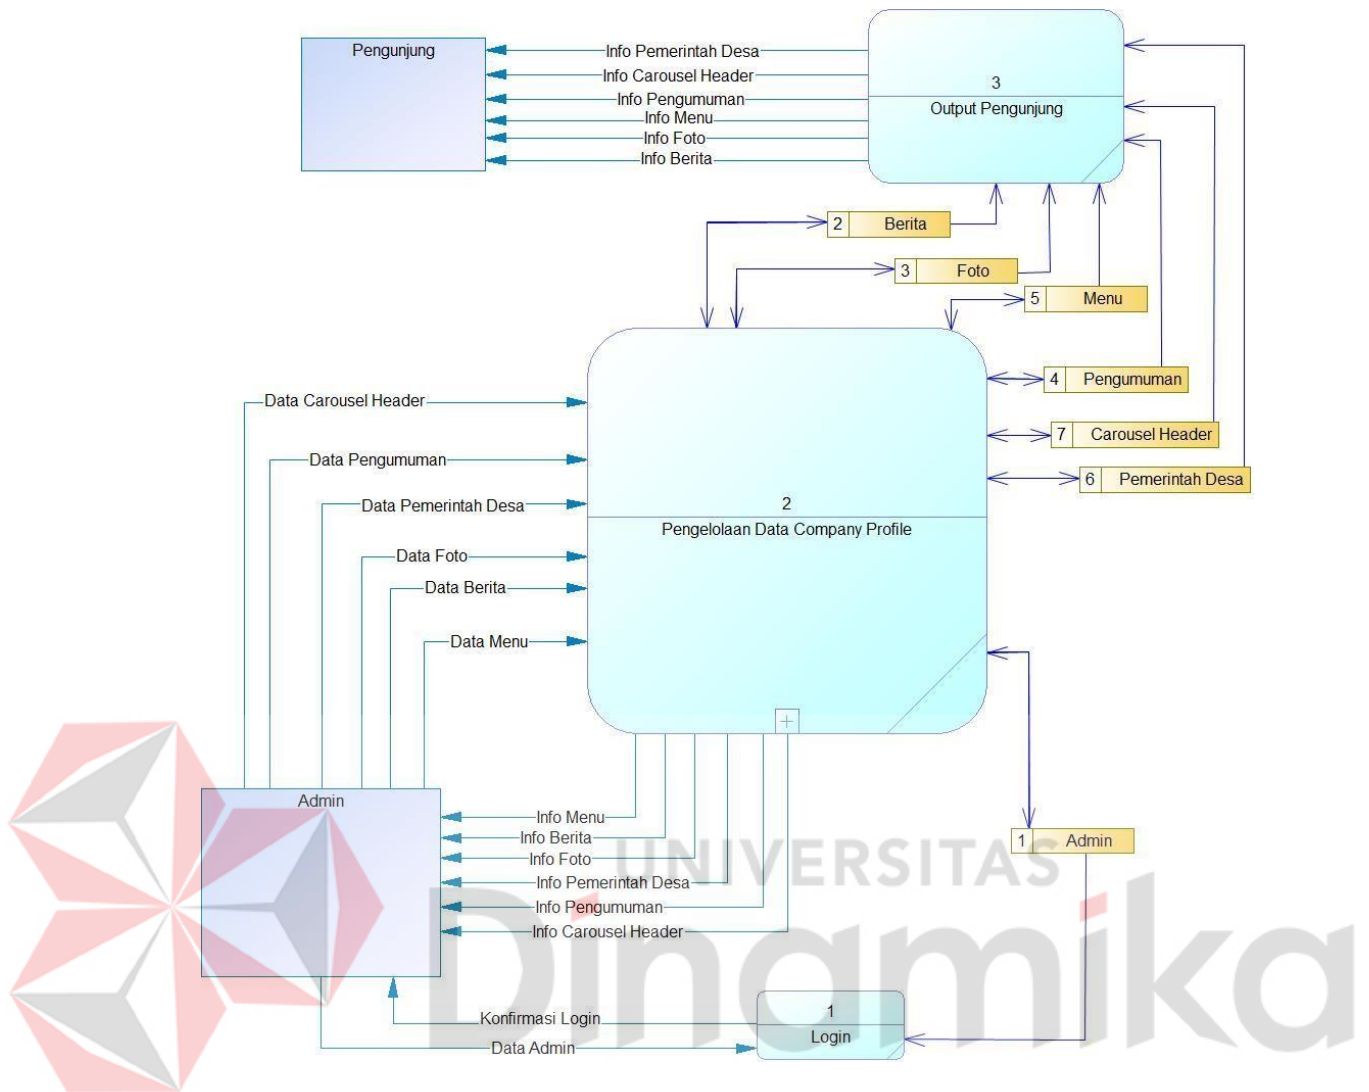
Pengunjung

Info Pemerintah Desa
Info Carousel Header
Info Pengumuman
Info Menu
Info Foto
Info Berita

3
Output Pengunjung

2 Berita
3 Foto
5 Menu

4 Pengumuman
7 Carousel Header
6 Pemerintah Desa

Data Carousel Header
Data Pengumuman
Data Pemerintah Desa
Data Foto
Data Berita
Data Menu

2
Pengelolaan Data Company Profile

Admin

Info Menu
Info Berita
Info Foto
Info Pemerintah Desa
Info Pengumuman
Info Carousel Header

1 Admin

UNIVERSITAS
Dinamika

Konfirmasi Login
Data Admin

1
Login